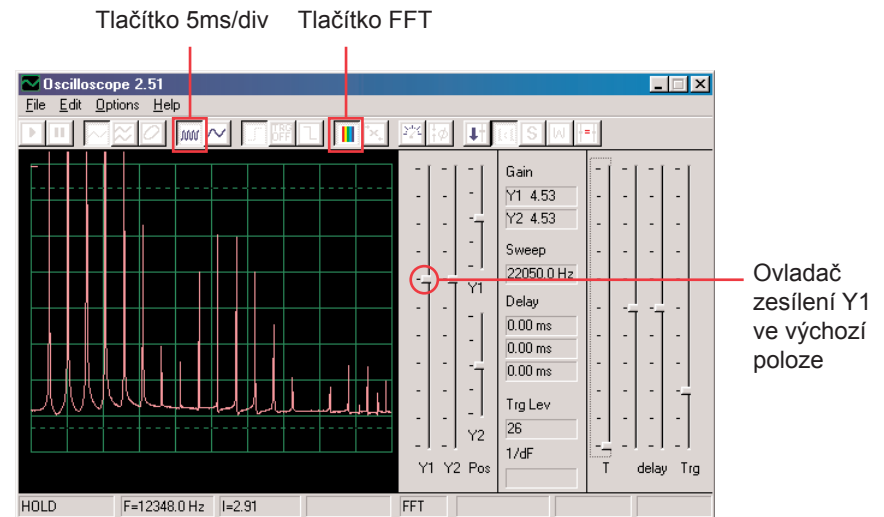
Tlačítko 5ms/div

Tlačítko FFT

Oscilloscope 2.51

File Edit Options Help

Gain

Y1 4.53

Y2 4.53

Sweep

22050.0 Hz

Y1

Delay

0.00 ms

0.00 ms

0.00 ms

Trg Lev

26

Y2

1/dF

Y1 Y2 Pos

T delay Trg

Ovladač zesílení Y1 ve výchozí poloze

HOLD

F=12348.0 Hz

I=2.91

FFT